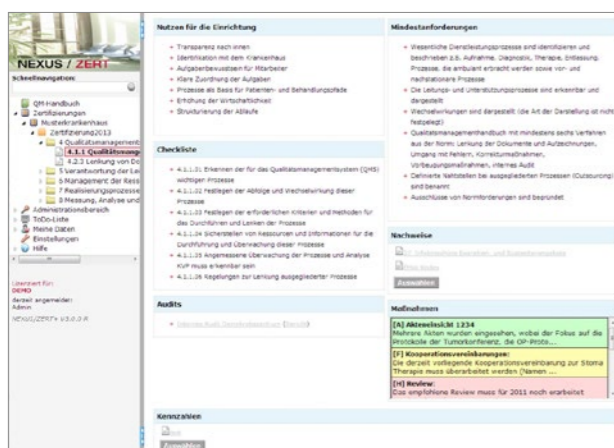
NEXUS / ZERT

Schnellnavigation:

QM-Handbuch
Zertifizierungen
Musterkrankenhaus
Zertifizierung2013
4 Qualitätsmanagement
4.1.1 Qualitätsmanagement
4.2.3 Lenkung von Do
5 Verantwortung der Lei
6 Management der Ress
7 Realisierungsprozesse
8 Messung, Analyse und
Administrationsbereich
ToDo-Liste
Meine Daten
Einstellungen
Hilfe

Lizenziert für:
DEMO
derzeit angemeldet:
Admin
NEXUS/ZERT+ V3.0.0 R

Nutzen für die Einrichtung

• Transparenz nach innen
• Identifikation mit dem Krankenhaus
• Aufgabenbewusstsein für Mitarbeiter
• Klare Zuordnung der Aufgaben
• Prozesse als Basis für Patienten- und Behandlungspfade
• Erhöhung der Wirtschaftlichkeit
• Strukturierung der Abläufe

Checkliste

• 4.1.1.01 Erkennen der für das Qualitätsmanagementsystem (QMS) wichtigen Prozesse
• 4.1.1.02 Festlegen der Abfolge und Wechselwirkung dieser Prozesse
• 4.1.1.03 Festlegen der erforderlichen Kriterien und Methoden für das Durchführen und Lenken der Prozesse
• 4.1.1.04 Sicherstellen von Ressourcen und Informationen für die Durchführung und Überwachung dieser Prozesse
• 4.1.1.05 Angemessene Überwachung der Prozesse und Analyse KVP muss erkennbar sein
• 4.1.1.06 Regelungen zur Lenkung ausgegliederter Prozesse

Audits

• Internes Audit Zertifizierung (Bericht)

Kennzahlen

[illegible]
Auswählen

Mindestanforderungen

• Wesentliche Dienstleistungsprozesse sind identifizieren und beschrieben z.B. Aufnahme, Diagnostik, Therapie, Entlassung. Prozesse, die ambulant erbracht werden sowie vor- und nachstationäre Prozesse
• Die Leistungs- und Unterstützungsprozesse sind erkennbar und dargestellt
• Wechselwirkungen sind dargestellt (die Art der Darstellung ist nicht festgelegt)
• Qualitätsmanagementhandbuch mit mindestens sechs Verfahren aus der Norm: Lenkung der Dokumente und Aufzeichnungen, Umgang mit Fehlern, Korrekturmaßnahmen, Vorbeugungsmaßnahmen, internes Audit
• Definierte Nahtstellen bei ausgegliederten Prozessen (Outsourcing) sind benannt
• Ausschlüsse von Normforderungen sind begründet

Nachweise

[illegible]
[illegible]
Auswählen

Maßnahmen

[A] Aktenleiskit 1234
Mehrere Akten wurden eingesehen, wobei der Fokus auf die Protokolle der Tumorkonferenz, die OP-Proto...
[F] Kooperationsvereinbarungen:
Die derzeit vorliegende Kooperationsvereinbarung zur Stoma Therapie muss überarbeitet werden (Namen ...
[H] Review:
Das empfohlene Review muss für 2011 noch erarbeitet